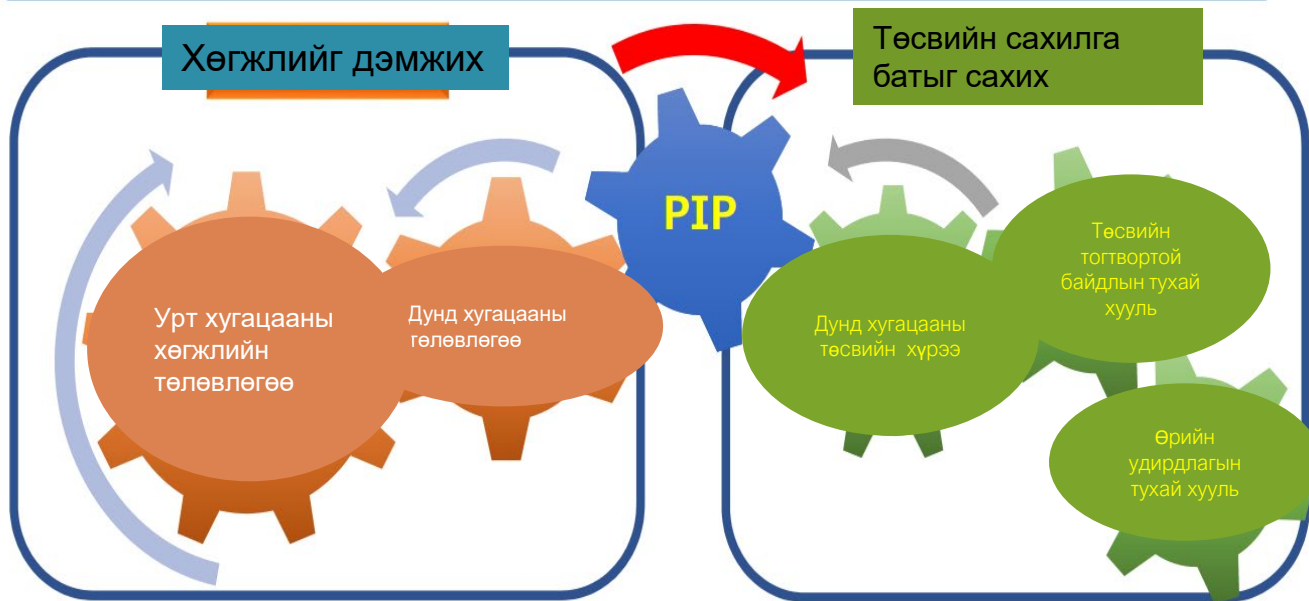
Хөгжлийг дэмжих

Төсвийн сахилга батыг сахих

PIP

Урт хугацааны хөгжлийн төлөвлөгөө

Дунд хугацааны төлөвлөгөө

Дунд хугацааны төсвийн хүрээ

Төсвийн тогтвортой байдлын тухай хууль

Өрийн удирдлагын тухай хууль